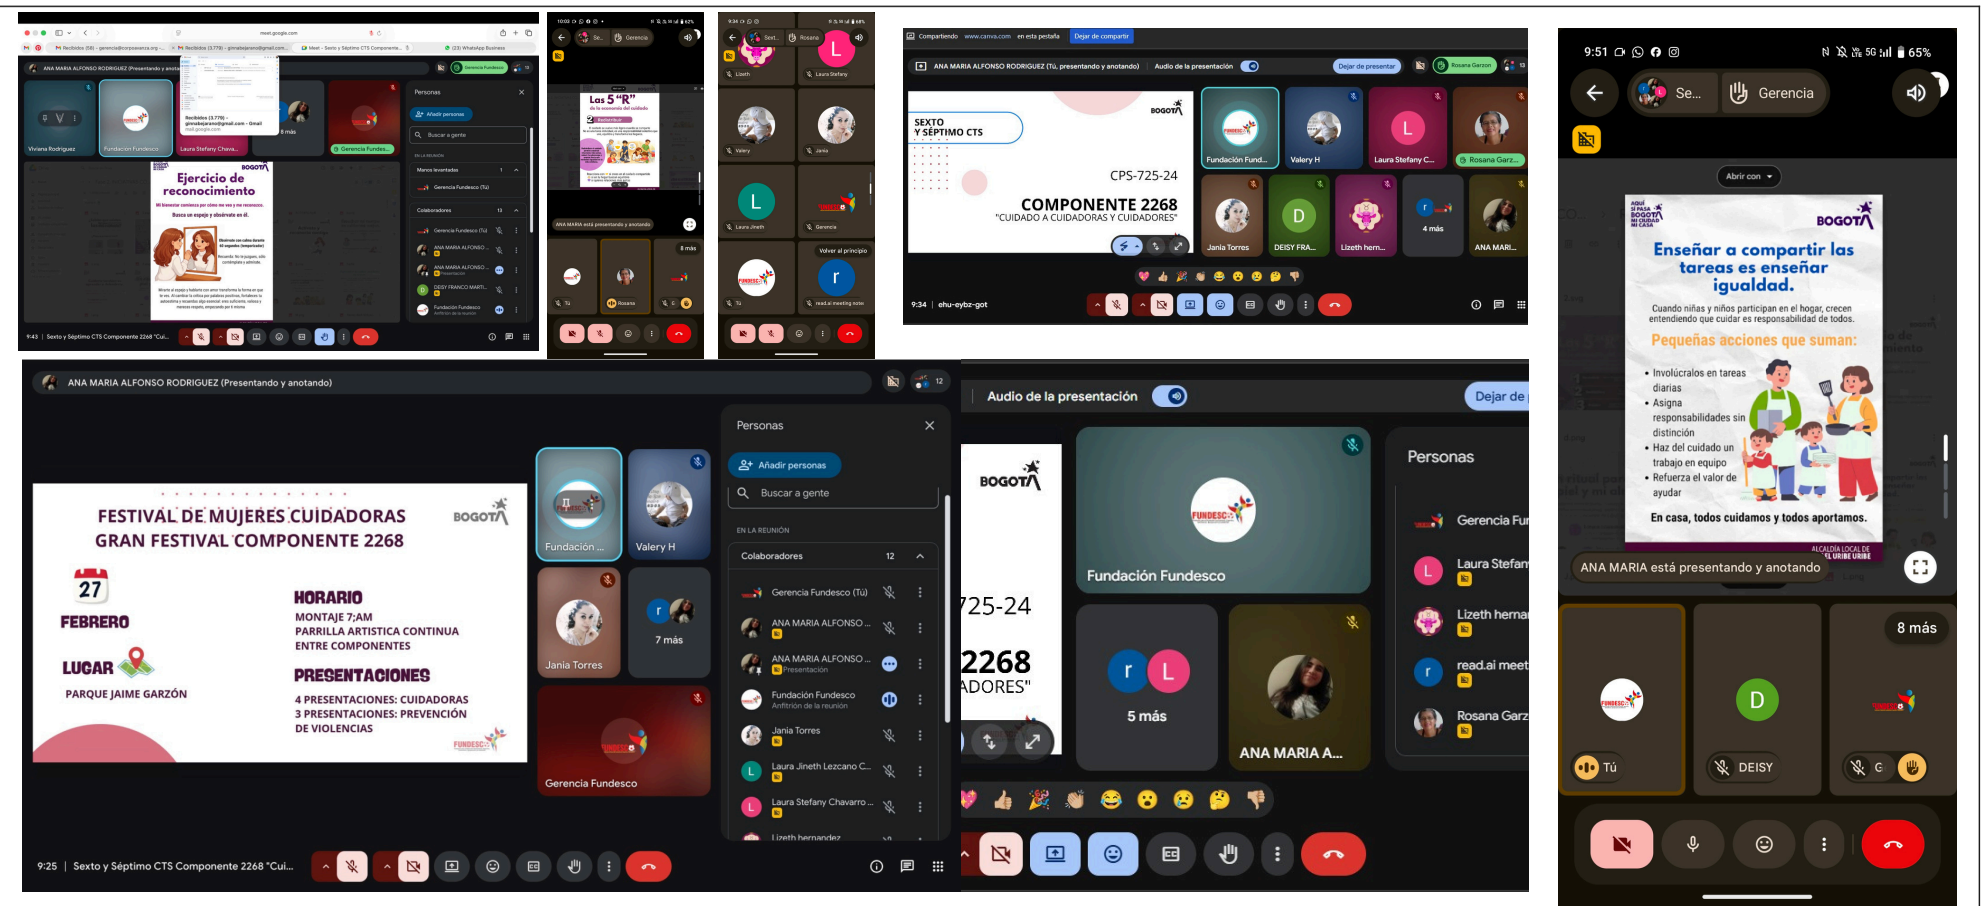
ANA MARIA ALFONSO RODRIGUEZ (Presentando y anotando)

Viviana Rodriguez
Fundación Fundesco
Laura Stefany Chava...
8 más
Gerencia Fundes...

Personas
Añadir personas
Buscar a gente
EN LA REUNIÓN
Manos levantadas 1
Gerencia Fundesco (Tú)
Colaboradores 12
Gerencia Fundesco (Tú)
ANA MARIA ALFONSO ...
ANA MARIA ALFONSO ...
DEISY FRANCO MARTI...
Fundación Fundesco

Ejercicio de reconocimiento

9:43 | Sexto y Séptimo CTS Componente 2268 "Cui...

Las 5 "R"
ANA MARIA está presentando y anotando
8 más
Tú
Rosana

Lizeth
Laura Stefany
Valery
Jania
Laura Jineth
Gerencia
Tú
Volver al principio
read.ai meeting notes

Compartiendo www.canva.com en esta pestaña Dejar de compartir
ANA MARIA ALFONSO RODRIGUEZ (Tú, presentando y anotando) Audio de la presentación Dejar de presentar
SEXTO Y SÉPTIMO CTS
BOGOTÁ
CPS-725-24
COMPONENTE 2268
"CUIDADO A CUIDADORAS Y CUIDADORES"
Fundación Fund... Valery H Laura Stefany C... Rosana Garz...
Jania Torres DEISY FRA... Lizeth hern... 4 más ANA MARI...
9:34 | ehu-eybz-got

9:51 65%
Se... Gerencia
Abrir con
BOGOTÁ
Enseñar a compartir las tareas es enseñar igualdad.
Cuando niñas y niños participan en el hogar, crecen entendiendo que cuidar es responsabilidad de todos.
Pequeñas acciones que suman:
• Involúcralos en tareas diarias
• Asigna responsabilidades sin distinción
• Haz del cuidado un trabajo en equipo
• Refuerza el valor de ayudar
En casa, todos cuidamos y todos aportamos.
ANA MARIA está presentando y anotando
8 más
Tú
DEISY
G

ANA MARIA ALFONSO RODRIGUEZ (Presentando y anotando) 12
FESTIVAL DE MUJERES CUIDADORAS
GRAN FESTIVAL COMPONENTE 2268
BOGOTÁ
27 FEBRERO
LUGAR
PARQUE JAIME GARZÓN
HORARIO
MONTAJE 7;AM
PARRILLA ARTISTICA CONTINUA
ENTRE COMPONENTES
PRESENTACIONES
4 PRESENTACIONES: CUIDADORAS
3 PRESENTACIONES: PREVENCIÓN DE VIOLENCIAS
FUNDESCO
Fundación ... Valery H
Jania Torres 7 más
Gerencia Fundesco
Personas
Añadir personas
Buscar a gente
EN LA REUNIÓN
Colaboradores 12
Gerencia Fundesco (Tú)
ANA MARIA ALFONSO ...
ANA MARIA ALFONSO ... Presentación
Fundación Fundesco Anfitrión de la reunión
Jania Torres
Laura Jineth Lezcano C...
Laura Stefany Chavarro ...
Lizeth hernandez
9:25 | Sexto y Séptimo CTS Componente 2268 "Cui...

Audio de la presentación Dejar de
BOGOTÁ
725-24
2268
ADORES"
Fundación Fundesco
5 más
ANA MARIA A...
Personas
Gerencia Fur
Laura Stefan
Lizeth herna
read.ai meet
Rosana Garz